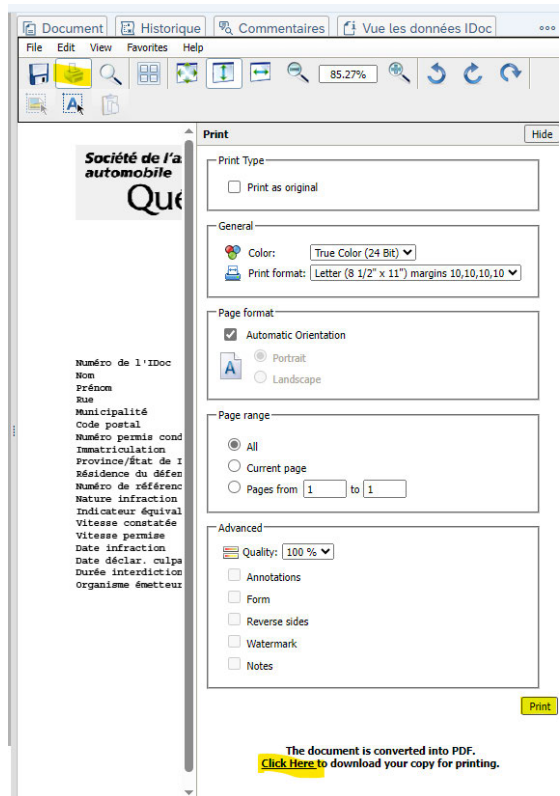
Document | Historique | Commentaires | Vue les données IDoc

File Edit View Favorites Help

85.27%

Société de l'a
automobile
Qué

Numéro de l'IDoc
Nom
Prénom
Rue
Municipalité
Code postal
Numéro permis cond
Immatriculation
Province/État de I
Résidence du défen
Numéro de référenc
Nature infraction
Indicateur équival
Vitesse constatée
Vitesse permise
Date infraction
Date déclar. culpa
Durée interdiction
Organisme émetteur

Print
Hide

Print Type
Print as original

General
Color: True Color (24 Bit)
Print format: Letter (8 1/2" x 11") margins 10,10,10,10

Page format
Automatic Orientation
Portrait
Landscape

Page range
All
Current page
Pages from 1 to 1

Advanced
Quality: 100 %
Annotations
Form
Reverse sides
Watermark
Notes

Print

The document is converted into PDF.
Click Here to download your copy for printing.